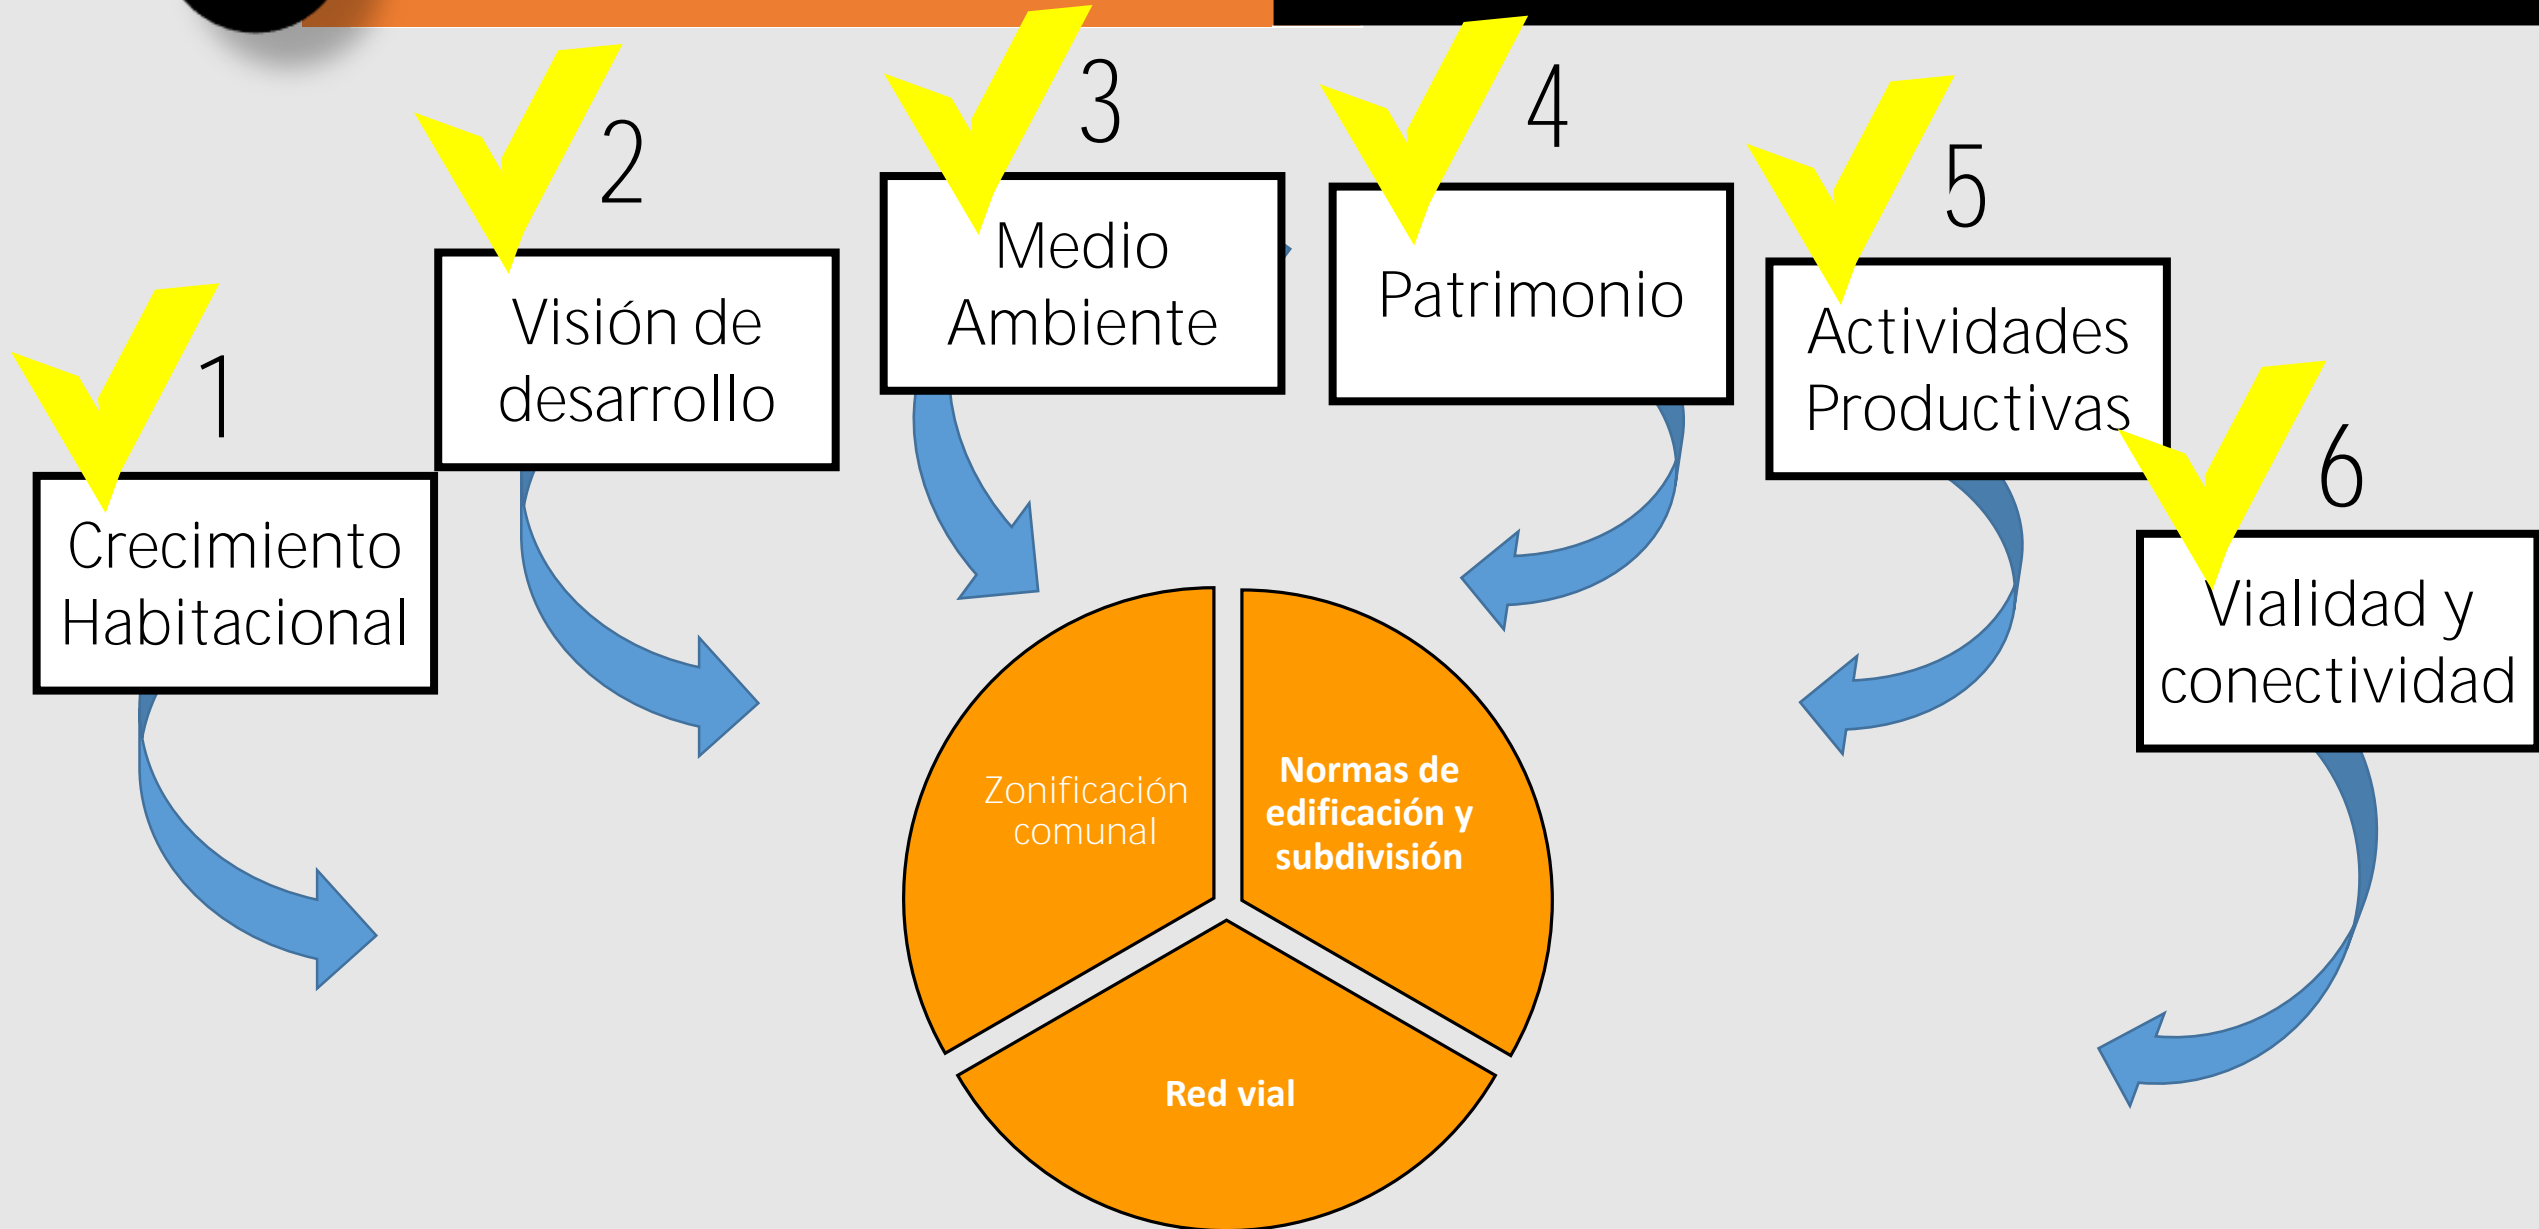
1
Crecimiento Habitacional

2
Visión de desarrollo

3
Medio Ambiente

4
Patrimonio

5
Actividades Productivas

6
Vialidad y conectividad

Zonificación comunal

Normas de edificación y subdivisión

Red vial